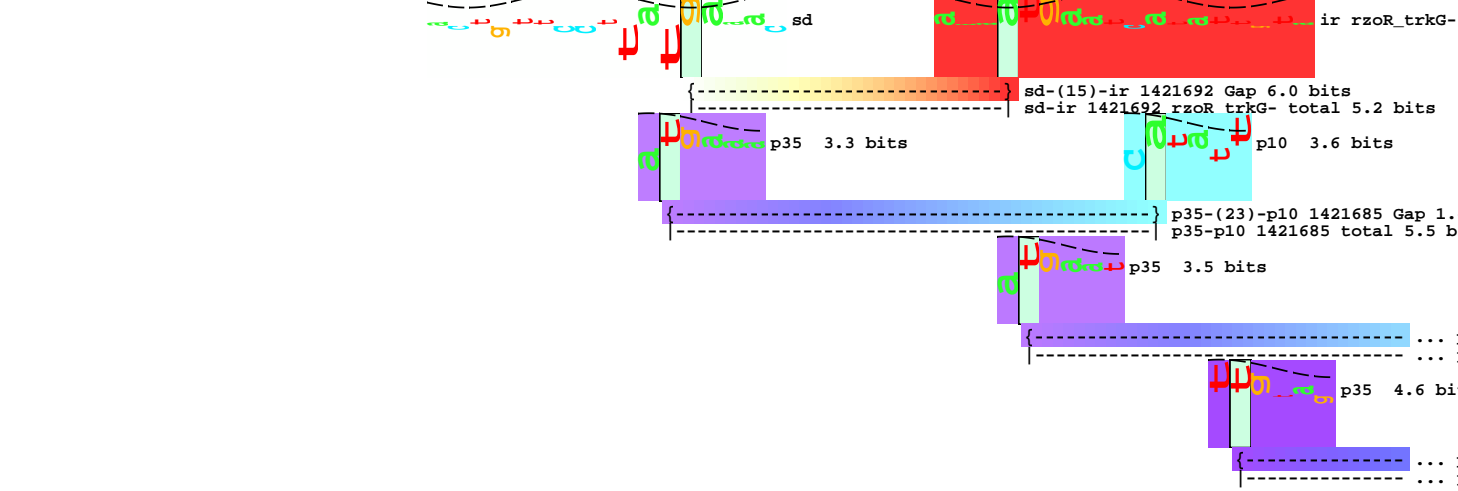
sd

ir rzoR_trkG-

sd-(15)-ir 1421692 Gap 6.0 bits
sd-ir 1421692 rzoR trkG- total 5.2 bits

p35 3.3 bits

p10 3.6 bits

p35-(23)-p10 1421685 Gap 1.
p35-p10 1421685 total 5.5 b

p35 3.5 bits

...
...

p35 4.6 bi

...
...